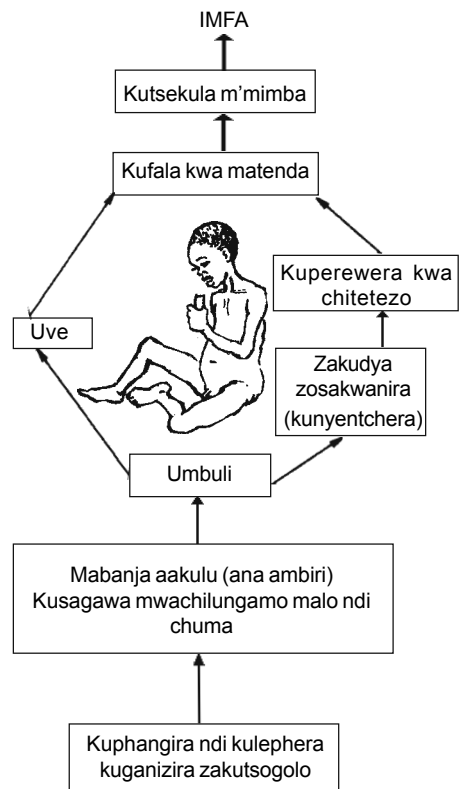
IMFA

Kutsekula m'mimba

Kufala kwa matenda

Kuperewera kwa chitetezo

Uve

Zakudya zosakwanira (kunyentchera)

Umbuli

Mabanja aakulu (ana ambiri)
Kusagawa mwachilungamo malo ndi chuma

Kuphangira ndi kulephera kuganizira zakutsogolo